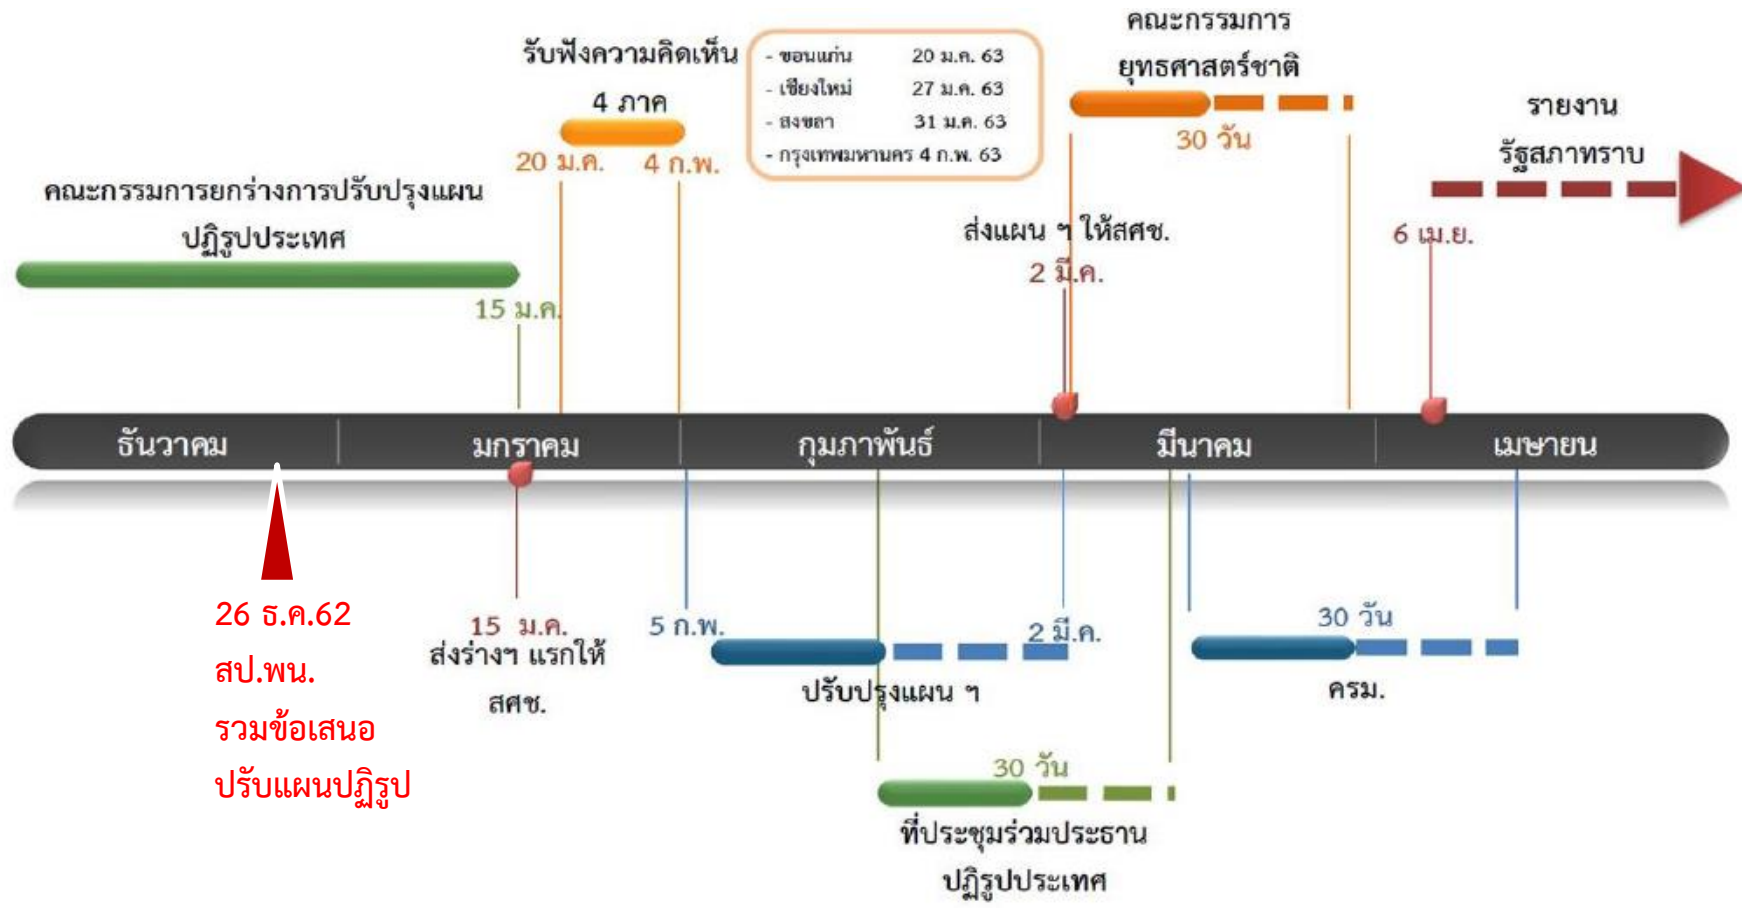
รับฟังความคิดเห็น
4 ภาค
20 ม.ค. 4 ก.พ.

- ขอนแก่น 20 ม.ค. 63
- เชียงใหม่ 27 ม.ค. 63
- สงขลา 31 ม.ค. 63
- กรุงเทพมหานคร 4 ก.พ. 63

คณะกรรมการ
ยุทธศาสตร์ชาติ
30 วัน

รายงาน
รัฐสภาทราบ

คณะกรรมการยกร่างการปรับปรุงแผน
ปฏิรูปประเทศ
15 ม.ค.

ส่งแผน ฯ ให้สศช.
2 มี.ค.

6 เม.ย.

ธันวาคม
มกราคม
กุมภาพันธ์
มีนาคม
เมษายน

26 ธ.ค.62
สป.พน.
รวมข้อเสนอ
ปรับแผนปฏิรูป

15 ม.ค.
ส่งร่างฯ แรกให้
สศช.

5 ก.พ.
2 มี.ค.
ปรับปรุงแผน ฯ

30 วัน
ครม.

30 วัน
ที่ประชุมร่วมประธาน
ปฏิรูปประเทศ